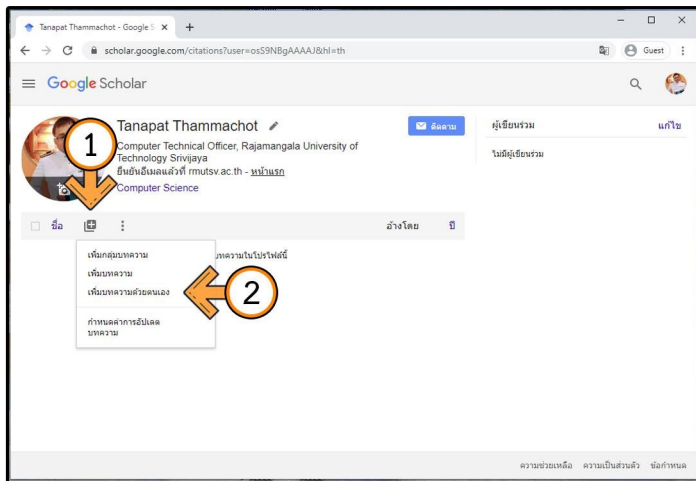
Tanapat Thammachot - Google S ×
+
scholar.google.com/citations?user=osS9NBgAAAAJ&hl=th
Guest
Google Scholar

Tanapat Thammachot
Computer Technical Officer, Rajamangala University of Technology Srivijaya
ยืนยันอีเมลแล้วที่ rmutsv.ac.th - หน้าแรก
Computer Science

ติดตาม

ผู้เขียนร่วม
แก้ไข
ไม่มีผู้เขียนร่วม

1
ชื่อ
อ้างโดย
ปี

เพิ่มกลุ่มบทความ
เพิ่มบทความ
เพิ่มบทความด้วยตนเอง
กำหนดค่าการอัปเดตบทความ
บทความในโปรไฟล์นี้
2

ความช่วยเหลือ ความเป็นส่วนตัว ข้อกำหนด